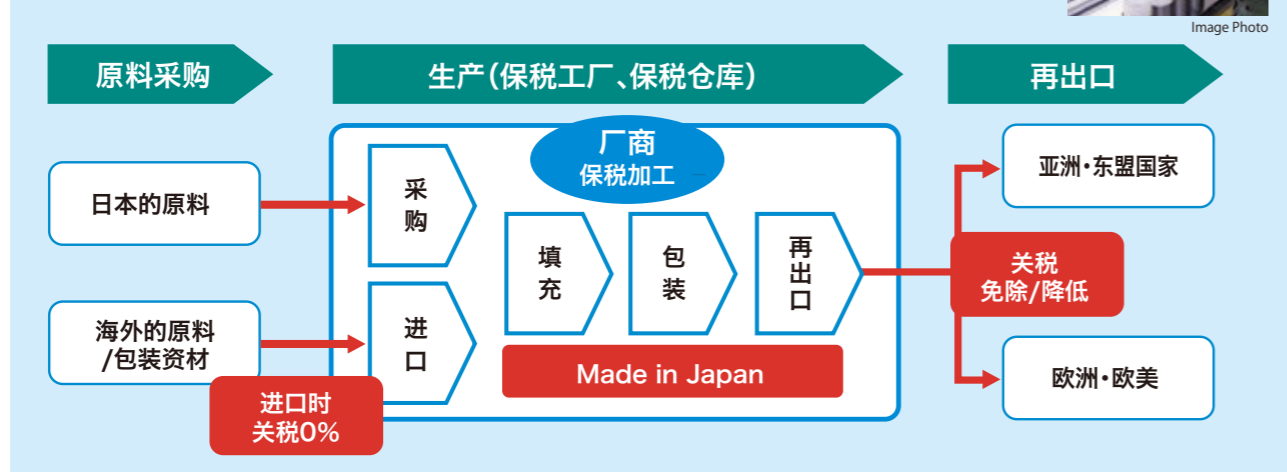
Image Photo

原料采购

生产(保税工厂、保税仓库)

再出口

厂商
保税加工

日本的原料

采购

海外的原料
/包装资材

进口

进口时
关税0%

填充

包装

再出口

Made in Japan

关税
免除/降低

亚洲·东盟国家

欧洲·欧美